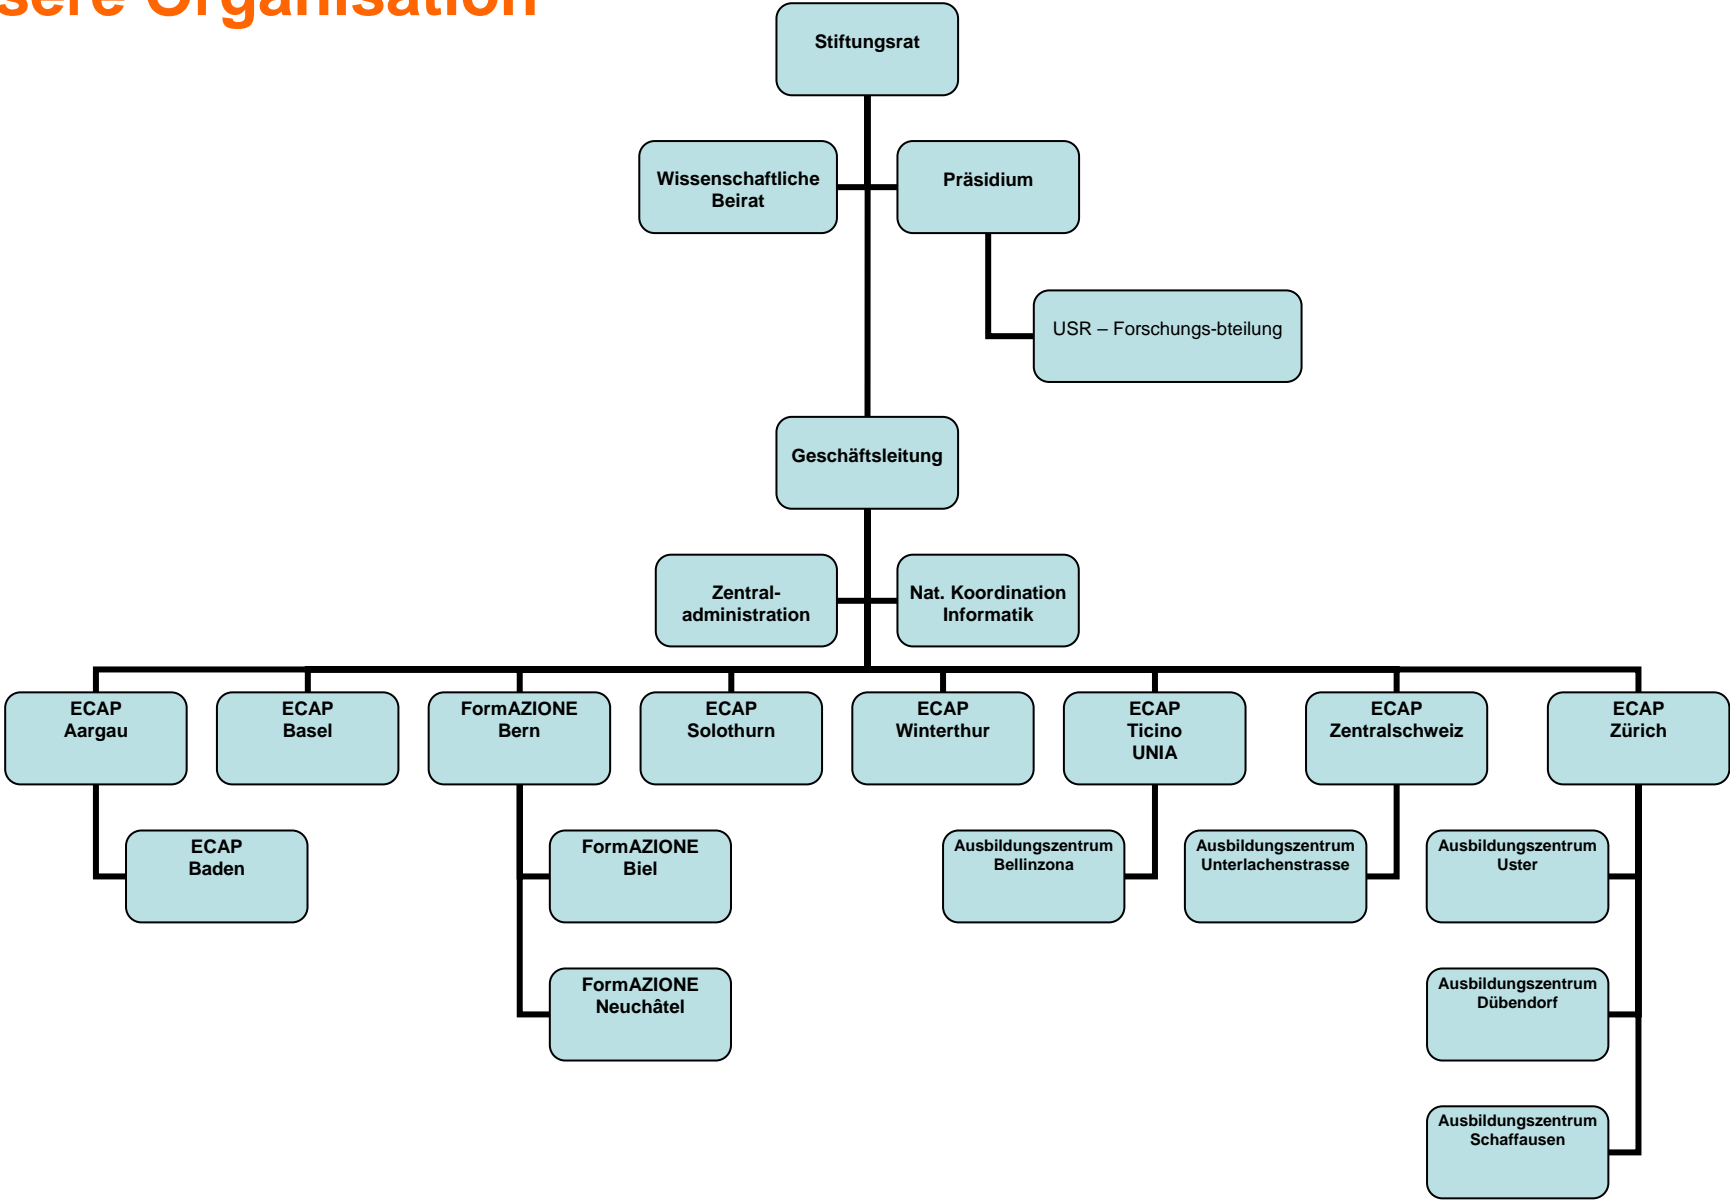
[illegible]sere Organisation

Stiftungsrat

Wissenschaftliche Beirat

Präsidium

USR – Forschungs-bteilung

Geschäftsleitung

Zentral-administration

Nat. Koordination Informatik

ECAP Aargau

ECAP Basel

FormAZIONE Bern

ECAP Solothurn

ECAP Winterthur

ECAP Ticino UNIA

ECAP Zentralschweiz

ECAP Zürich

ECAP Baden

FormAZIONE Biel

FormAZIONE Neuchâtel

Ausbildungszentrum Bellinzona

Ausbildungszentrum Unterlachenstrasse

Ausbildungszentrum Uster

Ausbildungszentrum Dübendorf

Ausbildungszentrum Schaffausen